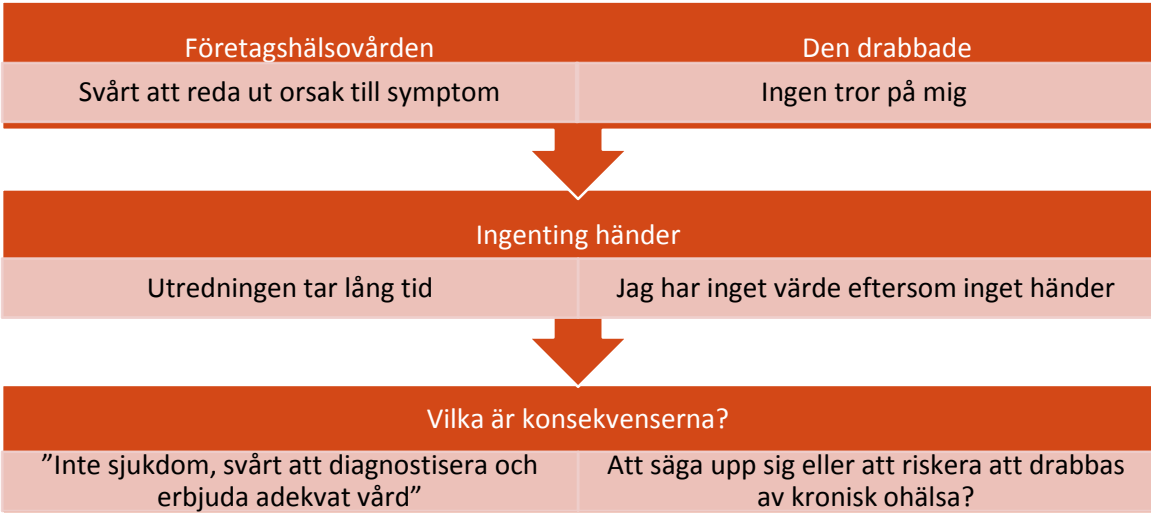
Företagshälsovården

Den drabbade

Svårt att reda ut orsak till symptom

Ingen tror på mig

Ingenting händer

Utredningen tar lång tid

Jag har inget värde eftersom inget händer

Vilka är konsekvenserna?

”Inte sjukdom, svårt att diagnostisera och erbjuda adekvat vård”

Att säga upp sig eller att riskera att drabbas av kronisk ohälsa?